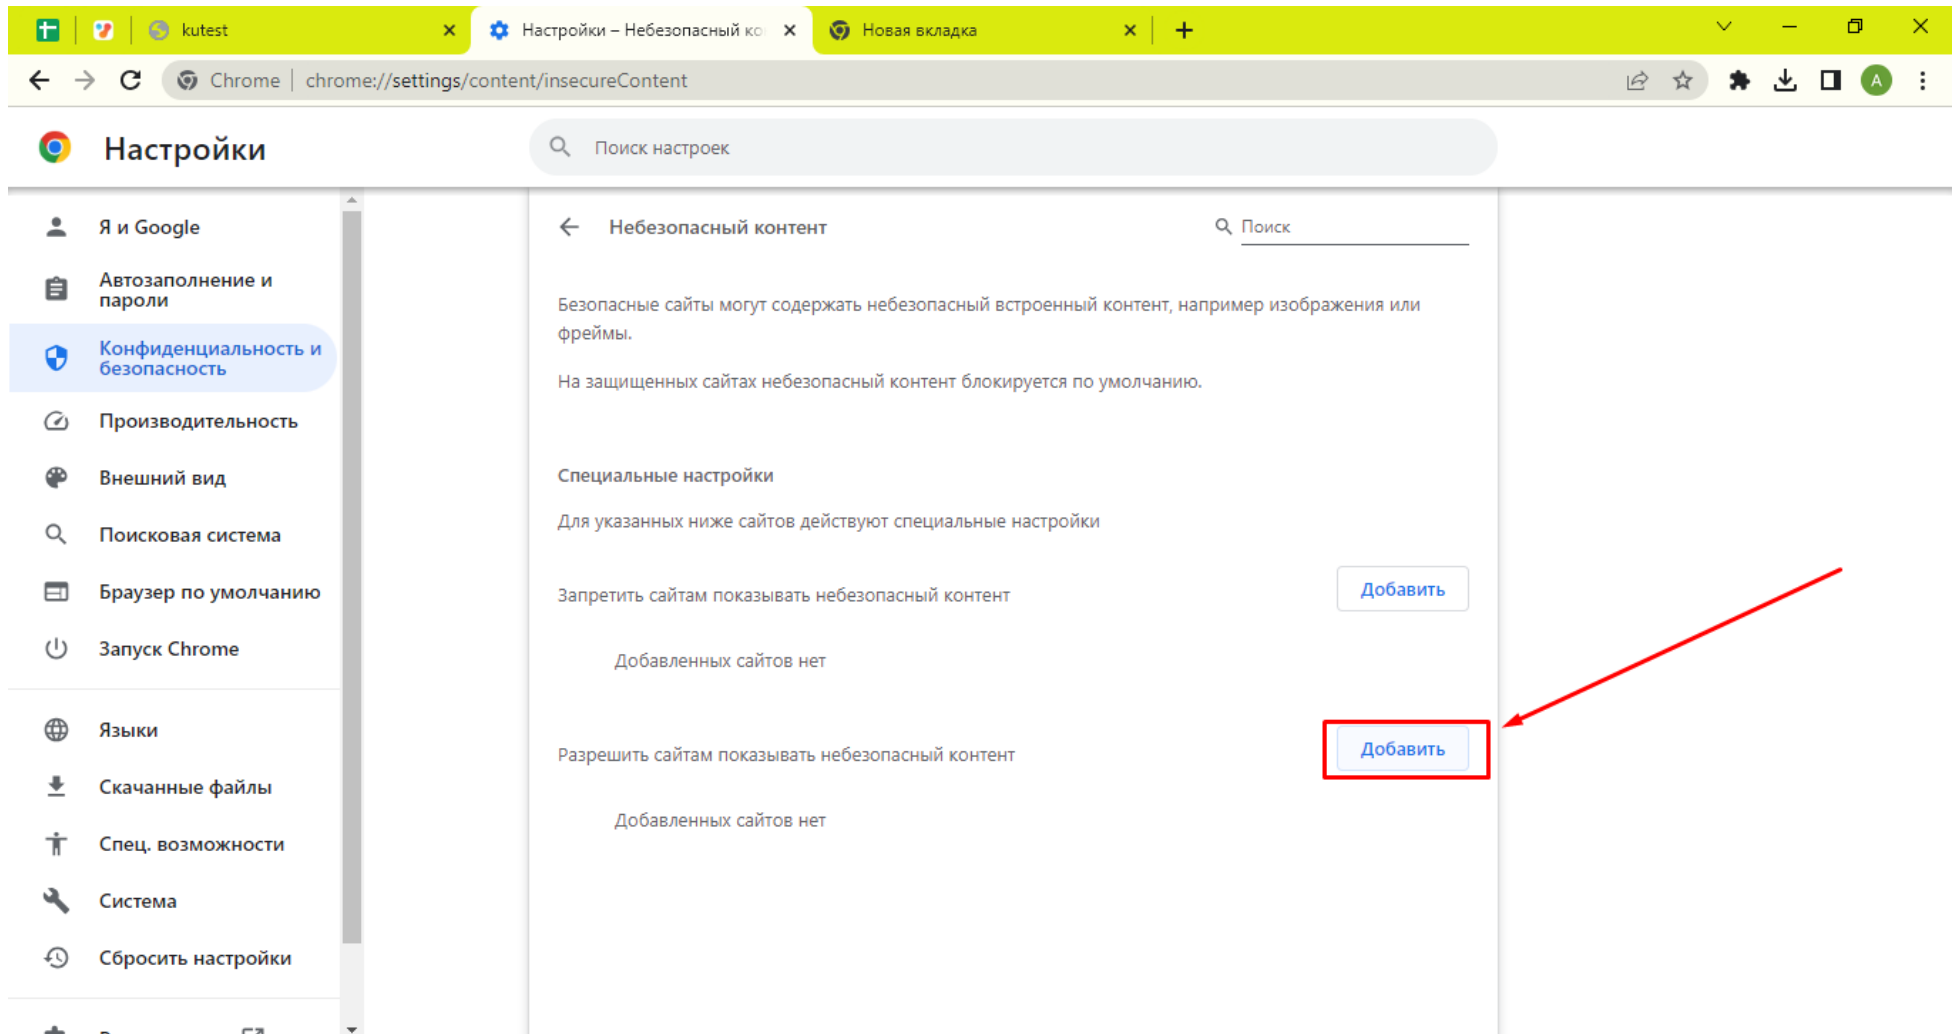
kutest
Настройки – Небезопасный ко
Новая вкладка
Chrome | chrome://settings/content/insecureContent
A

Настройки
Поиск настроек

Я и Google
Автозаполнение и пароли
Конфиденциальность и безопасность
Производительность
Внешний вид
Поисковая система
Браузер по умолчанию
Запуск Chrome
Языки
Скачанные файлы
Спец. возможности
Система
Сбросить настройки

Небезопасный контент
Поиск

Безопасные сайты могут содержать небезопасный встроенный контент, например изображения или фреймы.

На защищенных сайтах небезопасный контент блокируется по умолчанию.

Специальные настройки

Для указанных ниже сайтов действуют специальные настройки

Запретить сайтам показывать небезопасный контент
Добавить

Добавленных сайтов нет

Разрешить сайтам показывать небезопасный контент
Добавить

Добавленных сайтов нет